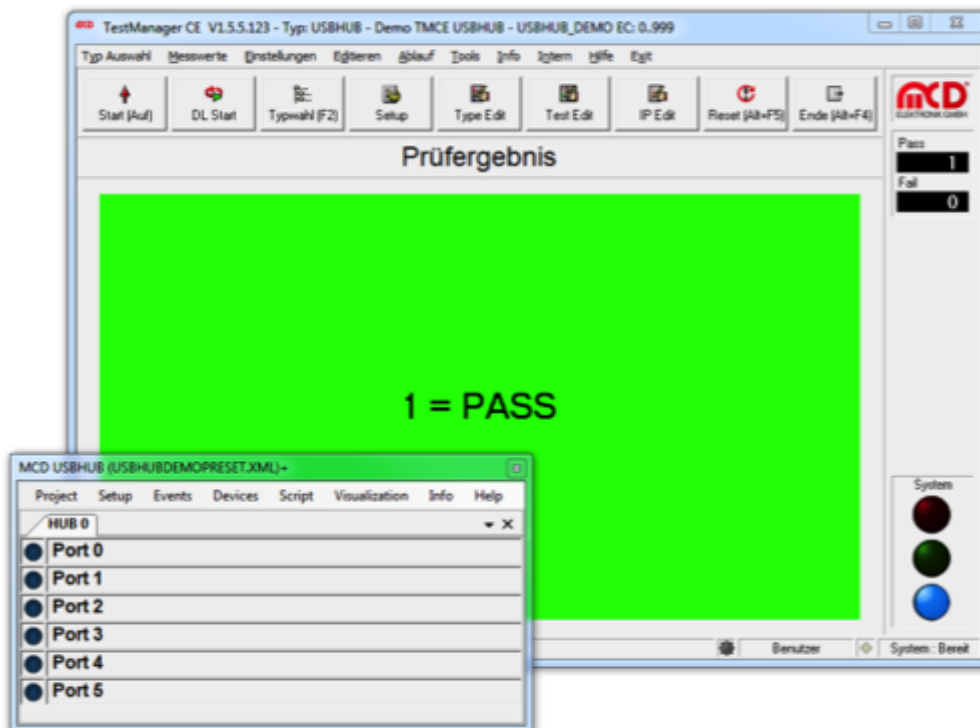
TestManager CE V1.5.5.123 - Typ: USBHUB - Demo TMCE USBHUB - USBHUB_DEMO EC: 0..999

Typ Auswahl Messwerte Einstellungen Editieren Ablauf Tools Info Intern Hilfe Exit

Start (Auf) DL Start Typwahl (F2) Setup Type Edit Test Edit IP Edit Reset (Alt+F5) Ende (Alt+F4)

MCD ELEKTRONIK GMBH

Prüfergebnis

Pass
1
Fail
0

1 = PASS

System

MCD USBHUB (USBHUBDEMOPRESET.XML)+

Project Setup Events Devices Script Visualization Info Help

HUB 0

Port 0
Port 1
Port 2
Port 3
Port 4
Port 5

Benutzer System : Bereit